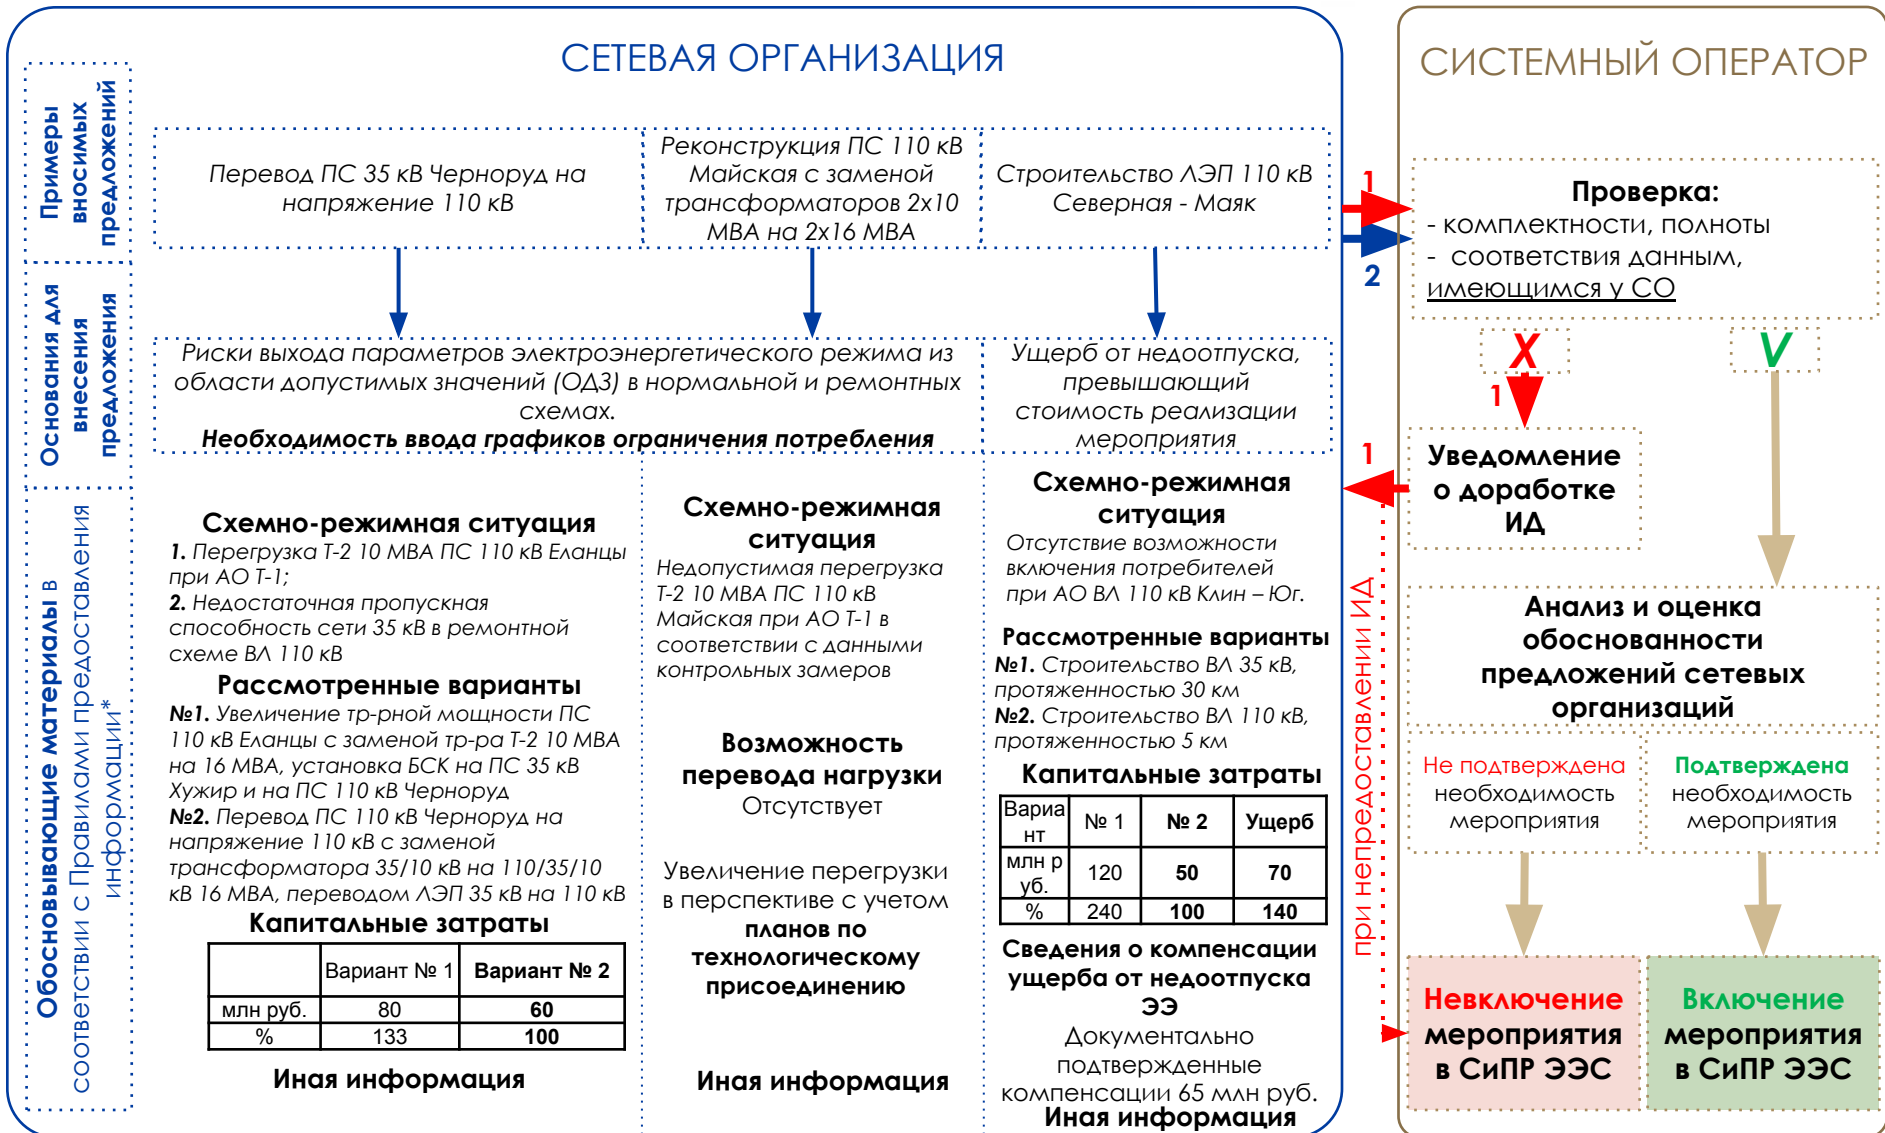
СЕТЕВАЯ ОРГАНИЗАЦИЯ

СИСТЕМНЫЙ ОПЕРАТОР

Примеры вносимых предложений

Основания для внесения предложения

Обосновывающие материалы в соответствии с Правилами предоставления информации*

Перевод ПС 35 кВ Черноруд на напряжение 110 кВ

Реконструкция ПС 110 кВ Майская с заменой трансформаторов 2х10 МВА на 2х16 МВА

Строительство ЛЭП 110 кВ Северная - Маяк

Риски выхода параметров электроэнергетического режима из области допустимых значений (ОДЗ) в нормальной и ремонтных схемах.
Необходимость ввода графиков ограничения потребления

Ущерб от недоотпуска, превышающий стоимость реализации мероприятия

Схемно-режимная ситуация
1. Перегрузка Т-2 10 МВА ПС 110 кВ Еланцы при АО Т-1;
2. Недостаточная пропускная способность сети 35 кВ в ремонтной схеме ВЛ 110 кВ

Рассмотренные варианты
№1. Увеличение тр-рной мощности ПС 110 кВ Еланцы с заменой тр-ра Т-2 10 МВА на 16 МВА, установка БСК на ПС 35 кВ Хужир и на ПС 110 кВ Черноруд
№2. Перевод ПС 110 кВ Черноруд на напряжение 110 кВ с заменой трансформатора 35/10 кВ на 110/35/10 кВ 16 МВА, переводом ЛЭП 35 кВ на 110 кВ

Капитальные затраты

| | Вариант № 1 | Вариант № 2 |
|---|---|---|
| млн руб. | 80 | 60 |
| % | 133 | 100 |

Иная информация

Схемно-режимная ситуация
Недопустимая перегрузка Т-2 10 МВА ПС 110 кВ Майская при АО Т-1 в соответствии с данными контрольных замеров

Возможность перевода нагрузки
Отсутствует

Увеличение перегрузки в перспективе с учетом планов по технологическому присоединению

Иная информация

Схемно-режимная ситуация
Отсутствие возможности включения потребителей при АО ВЛ 110 кВ Клин – Юг.

Рассмотренные варианты
№1. Строительство ВЛ 35 кВ, протяженностью 30 км
№2. Строительство ВЛ 110 кВ, протяженностью 5 км

Капитальные затраты

| Вариант | № 1 | № 2 | Ущерб |
|---|---|---|---|
| млн руб. | 120 | 50 | 70 |
| % | 240 | 100 | 140 |

Сведения о компенсации ущерба от недоотпуска ЭЭ
Документально подтвержденные компенсации 65 млн руб.
Иная информация

1
2

Проверка:
- комплектности, полноты
- соответствия данным, имеющимся у СО

X
V
1

1
Уведомление о доработке ИД

при непредоставлении ИД

Анализ и оценка обоснованности предложений сетевых организаций

Не подтверждена необходимость мероприятия

Подтверждена необходимость мероприятия

Невключение мероприятия в СиПР ЭЭС

Включение мероприятия в СиПР ЭЭС